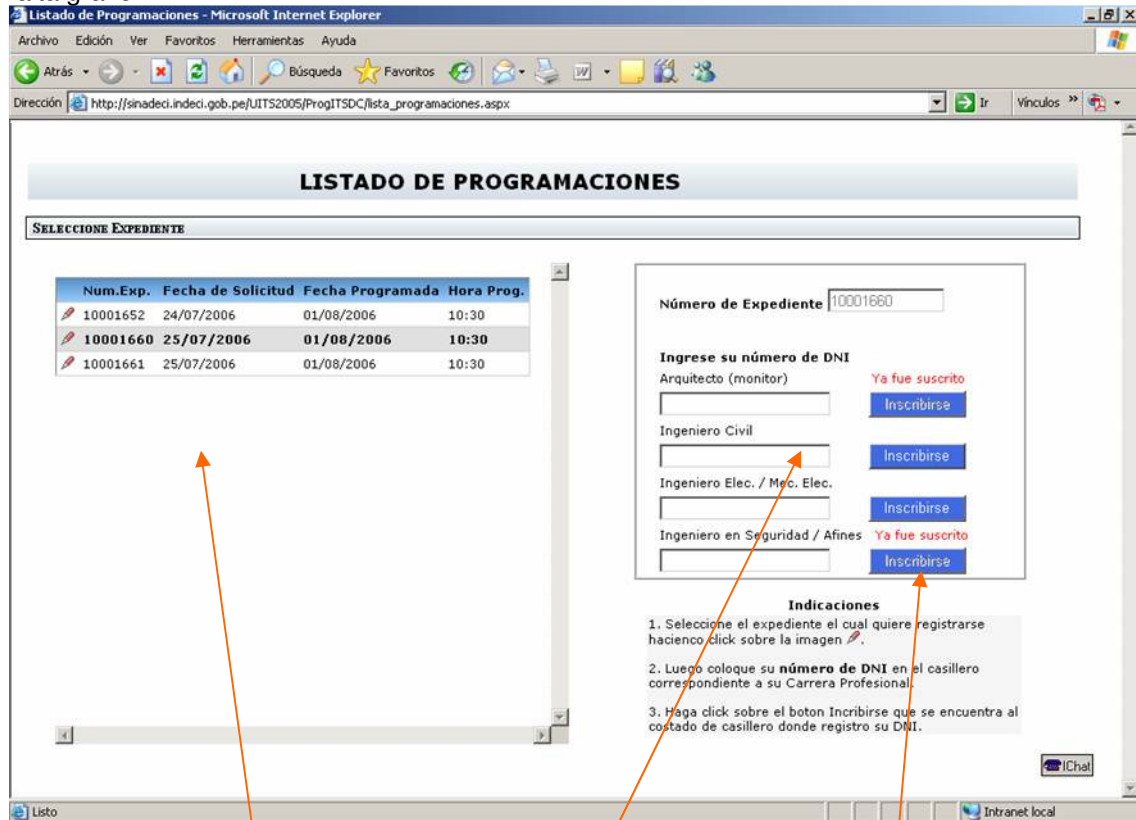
Listado de Programaciones - Microsoft Internet Explorer

Archivo Edición Ver Favoritos Herramientas Ayuda

Atrás Búsqueda Favoritos

Dirección http://sinadeci.indeci.gob.pe/UITS2005/ProgITSDC/lista_programaciones.aspx Ir Vínculos

LISTADO DE PROGRAMACIONES

Seleccione Expediente

| Num.Exp. | Fecha de Solicitud | Fecha Programada | Hora Prog. |
|---|---|---|---|
| 10001652 | 24/07/2006 | 01/08/2006 | 10:30 |
| 10001660 | 25/07/2006 | 01/08/2006 | 10:30 |
| 10001661 | 25/07/2006 | 01/08/2006 | 10:30 |

Número de Expediente 10001660

Ingrese su número de DNI

Arquitecto (monitor) Ya fue suscrito

Inscribirse

Ingeniero Civil

Inscribirse

Ingeniero Elec. / Mec. Elec.

Inscribirse

Ingeniero en Seguridad / Afines Ya fue suscrito

Inscribirse

Indicaciones

1. Seleccione el expediente el cual quiere registrarse haciendo click sobre la imagen.

2. Luego coloque su número de DNI en el casillero correspondiente a su Carrera Profesional.

3. Haga click sobre el boton Incribirse que se encuentra al costado de casillero donde registro su DNI.

IChat

Listo

Intranet local